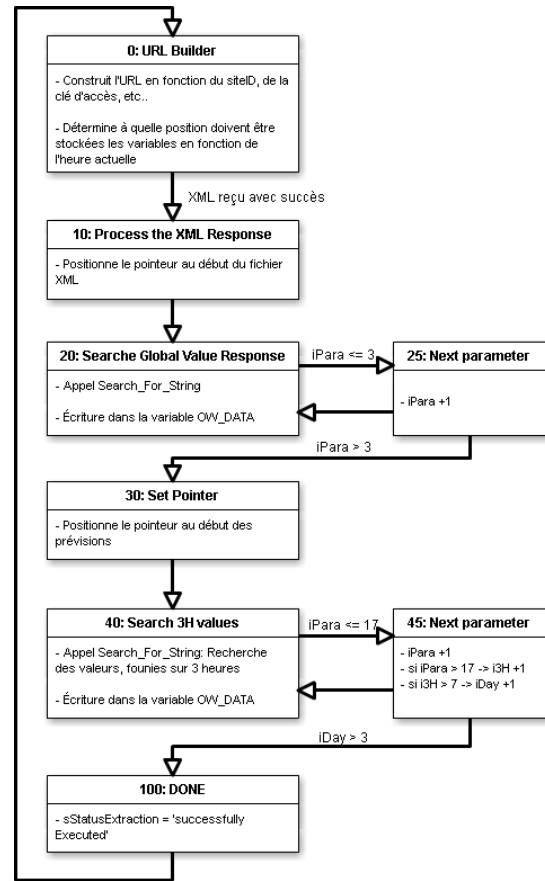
0: URL Builder

- Construit l'URL en fonction du siteID, de la clé d'accès, etc..

- Détermine à quelle position doivent être stockées les variables en fonction de l'heure actuelle

XML reçu avec succès

10: Process the XML Response

- Positionne le pointeur au début du fichier XML

20: Searche Global Value Response

- Appel Search_For_String

- Écriture dans la variable OW_DATA

iPara <= 3

25: Next parameter

- iPara +1

iPara > 3

30: Set Pointer

- Positionne le pointeur au début des prévisions

40: Search 3H values

- Appel Search_For_String: Recherche des valeurs, founies sur 3 heures

- Écriture dans la variable OW_DATA

iPara <= 17

45: Next parameter

- iPara +1
- si iPara > 17 -> i3H +1
- si i3H > 7 -> iDay +1

iDay > 3

100: DONE

- sStatusExtraction = 'successfully Executed'